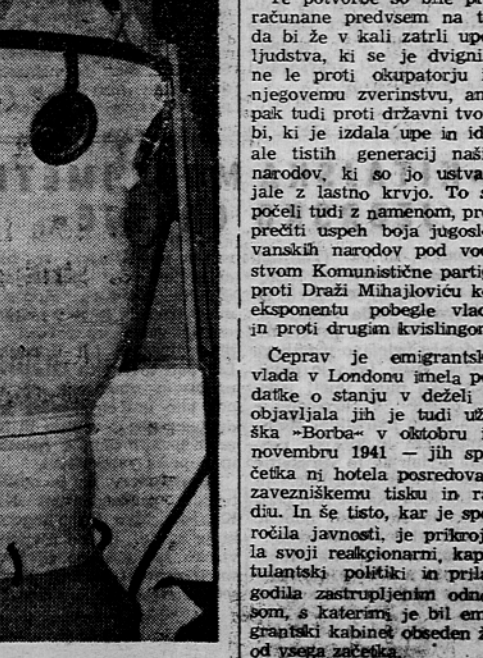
Te potvorbe so bile pr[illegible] računane predvsem na t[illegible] da bi že v kali zatrli upo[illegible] ljudstva, ki se je dvignil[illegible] ne le proti okupatorju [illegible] njegovemu zverinstvu, am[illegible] pak tudi proti državni tvo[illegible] bi, ki je izdala upe in id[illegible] ale tistih generacij naši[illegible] narodov, ki so jo ustva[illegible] jale z lastno krvjo. To s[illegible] počeli tudi z namenom, pre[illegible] prečiti uspeh boja jugoslo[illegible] vanskih narodov pod vod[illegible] stvom Komunistične partij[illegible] proti Draži Mihajloviću ke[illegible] eksponentu pobegle vlad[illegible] in proti drugim kvislingom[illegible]

Čeprav je emigrantsk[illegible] vlada v Londonu imela po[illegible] datke o stanju v deželi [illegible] objavljala jih je tudi uži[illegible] ška »Borba« v oktobru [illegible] novembru 1941 — jih sp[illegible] četka ni hotela posredova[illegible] zavezniškemu tisku in ra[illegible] diu. In še tisto, kar je spo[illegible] ročila javnosti, je prikroj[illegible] la svoji reakcionarni, kap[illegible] tulantski politiki in prila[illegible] godila zastrupljenim odno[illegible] som, s katerimi je bil em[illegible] grantski kabinet obseden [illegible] od vsega začetka.